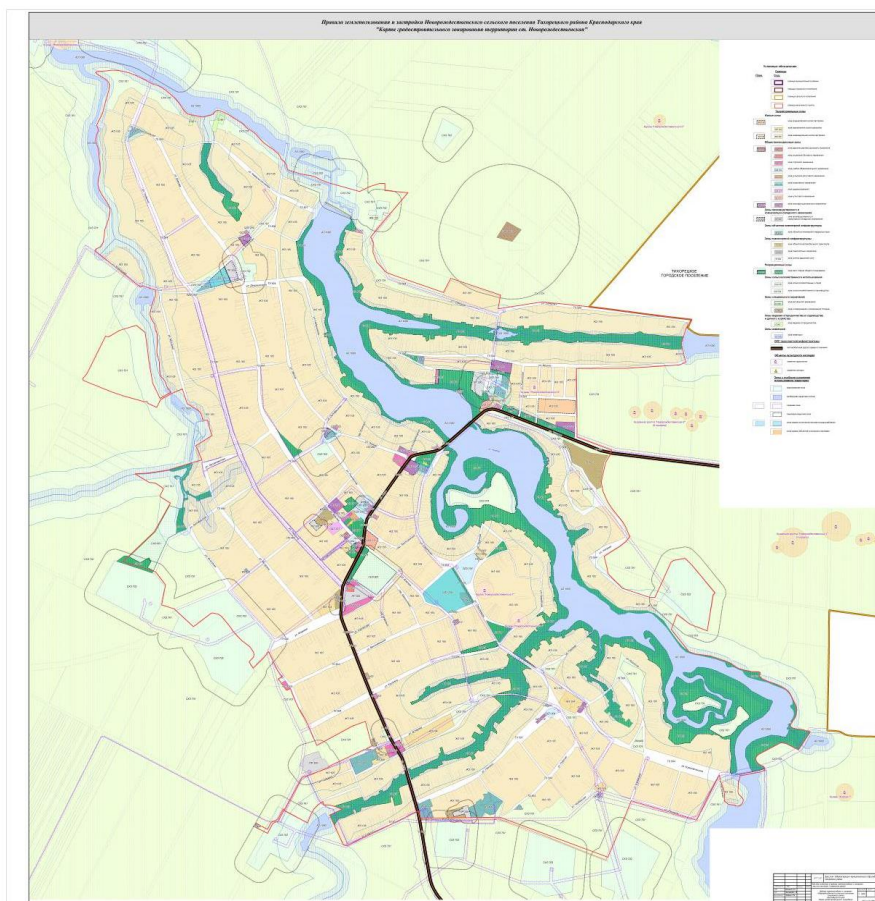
Правила землепользования и застройки Новорождественского сельского поселения Тихорецкого района Краснодарского края
"Карта градостроительного зонирования территории ст. Новорождественской"

ТИХОРЕЦКОЕ ГОРОДСКОЕ ПОСЕЛЕНИЕ

Условные обозначения

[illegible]